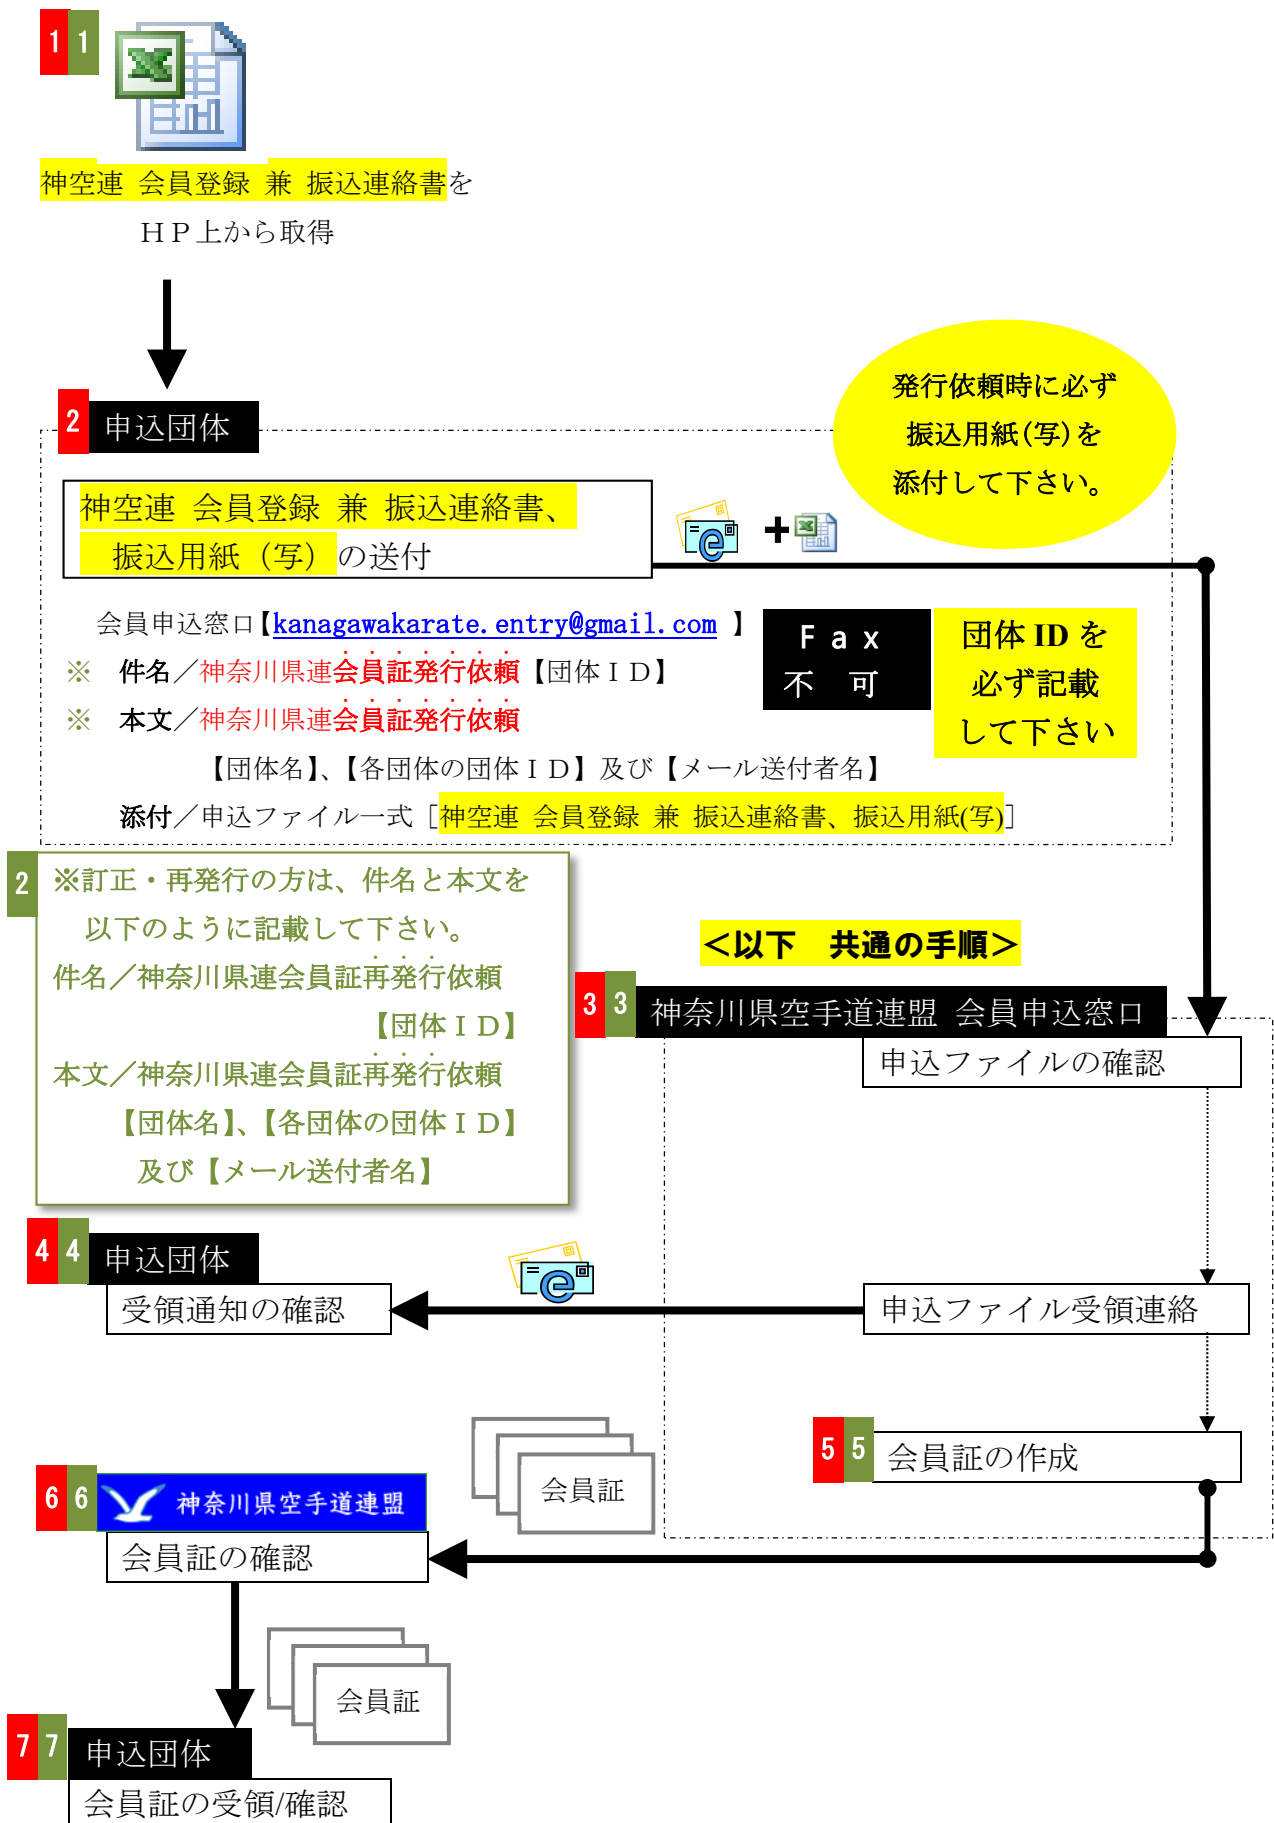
1 1

神空連　会員登録　兼　振込連絡書をＨＰ上から取得

2 申込団体

発行依頼時に必ず振込用紙(写)を添付して下さい。

神空連　会員登録　兼　振込連絡書、振込用紙（写）の送付

＋

会員申込窓口【kanagawakarate.entry@gmail.com 】

※　件名／神奈川県連会員証発行依頼【団体ＩＤ】

※　本文／神奈川県連会員証発行依頼

【団体名】、【各団体の団体ＩＤ】及び【メール送付者名】

添付／申込ファイル一式［神空連　会員登録　兼　振込連絡書、振込用紙(写)］

Ｆａｘ不　可

団体 ID を必ず記載して下さい

2 ※訂正・再発行の方は、件名と本文を以下のように記載して下さい。

件名／神奈川県連会員証再発行依頼【団体ＩＤ】

本文／神奈川県連会員証再発行依頼【団体名】、【各団体の団体ＩＤ】及び【メール送付者名】

＜以下　共通の手順＞

3 3 神奈川県空手道連盟　会員申込窓口

申込ファイルの確認

4 4 申込団体

受領通知の確認

申込ファイル受領連絡

5 5 会員証の作成

会員証

6 6 神奈川県空手道連盟

会員証の確認

会員証

7 7 申込団体

会員証の受領/確認